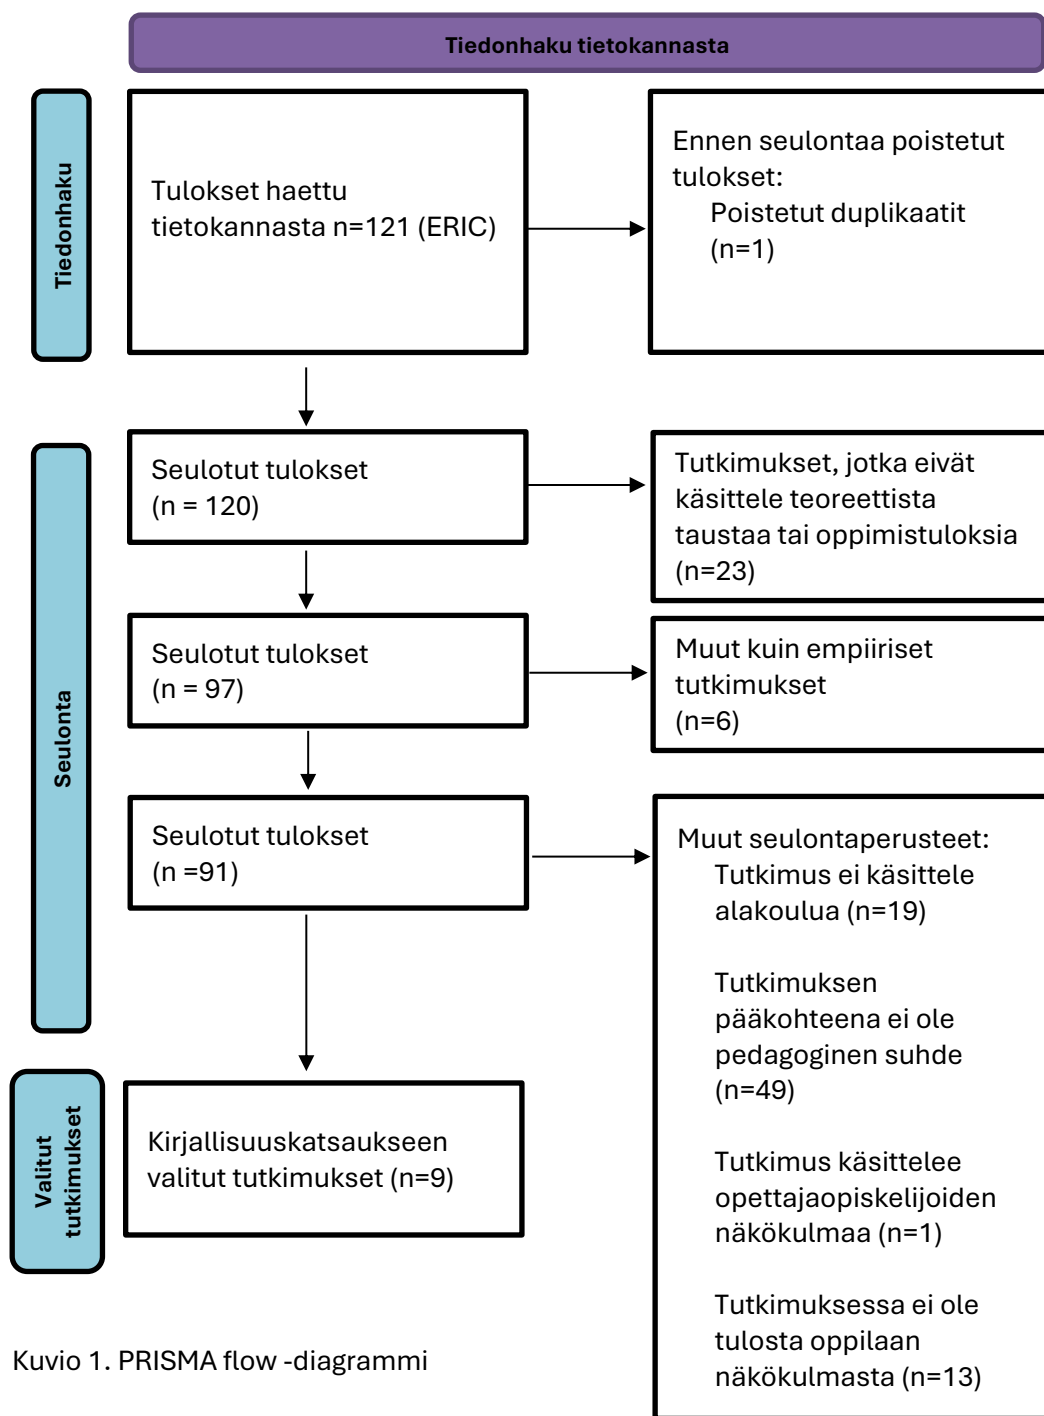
Tiedonhaku tietokannasta

Tiedonhaku

Tulokset haettu tietokannasta n=121 (ERIC)

Ennen seulontaa poistetut tulokset:
Poistetut duplikaatit (n=1)

Seulonta

Seulotut tulokset (n = 120)

Tutkimukset, jotka eivät käsittele teoreettista taustaa tai oppimistuloksia (n=23)

Seulotut tulokset (n = 97)

Muut kuin empiiriset tutkimukset (n=6)

Seulotut tulokset (n =91)

Muut seulontaperusteet:
Tutkimus ei käsittele alakoulua (n=19)

Tutkimuksen pääkohteena ei ole pedagoginen suhde (n=49)

Tutkimus käsittelee opettajaopiskelijoiden näkökulmaa (n=1)

Tutkimuksessa ei ole tulosta oppilaan näkökulmasta (n=13)

Valitut tutkimukset

Kirjallisuuskatsaukseen valitut tutkimukset (n=9)

Kuvio 1. PRISMA flow -diagrammi